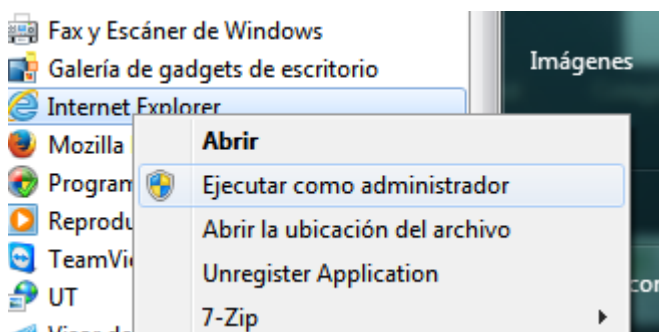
Fax y Escáner de Windows
Galería de gadgets de escritorio
Internet Explorer
Mozilla
Program
Reprodu
TeamVi
UT

Imágenes

Abrir
Ejecutar como administrador
Abrir la ubicación del archivo
Unregister Application
7-Zip